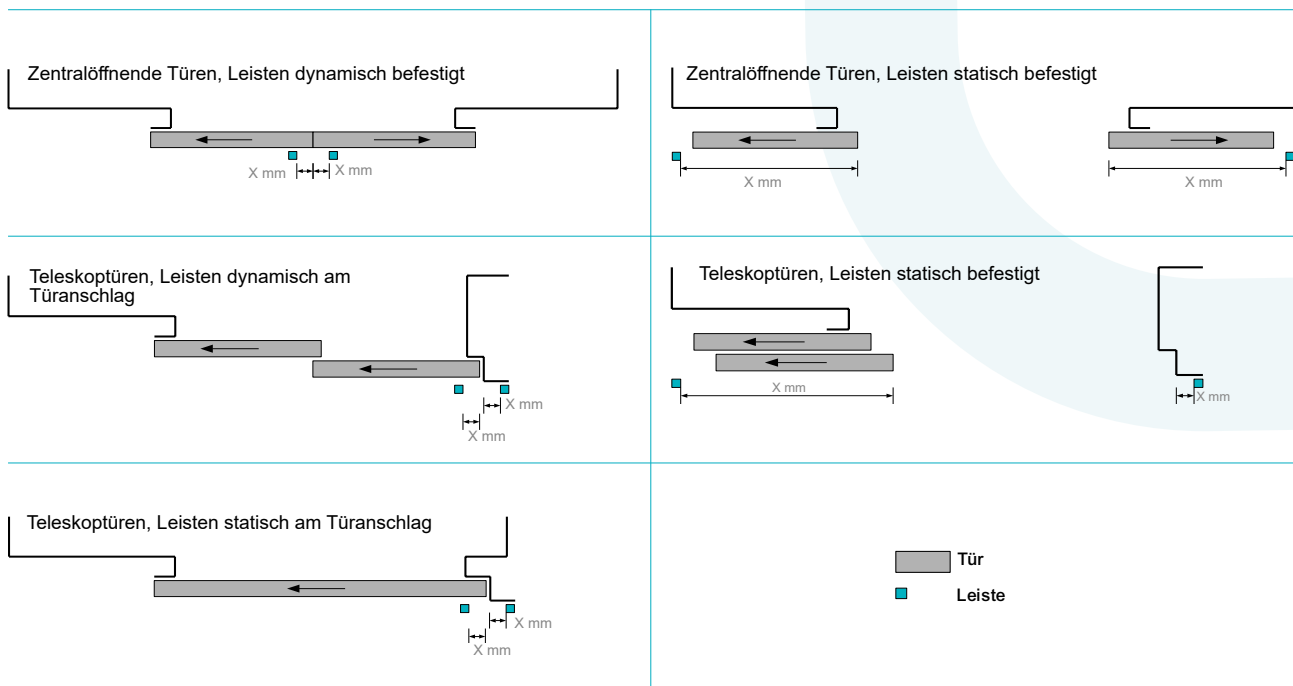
Zentralöffnende Türen, Leisten dynamisch befestigt

X mm X mm

Zentralöffnende Türen, Leisten statisch befestigt

X mm

X mm

Teleskoptüren, Leisten dynamisch am Türanschlag

X mm

X mm

Teleskoptüren, Leisten statisch befestigt

X mm

X mm

Teleskoptüren, Leisten statisch am Türanschlag

X mm

X mm

Tür

Leiste